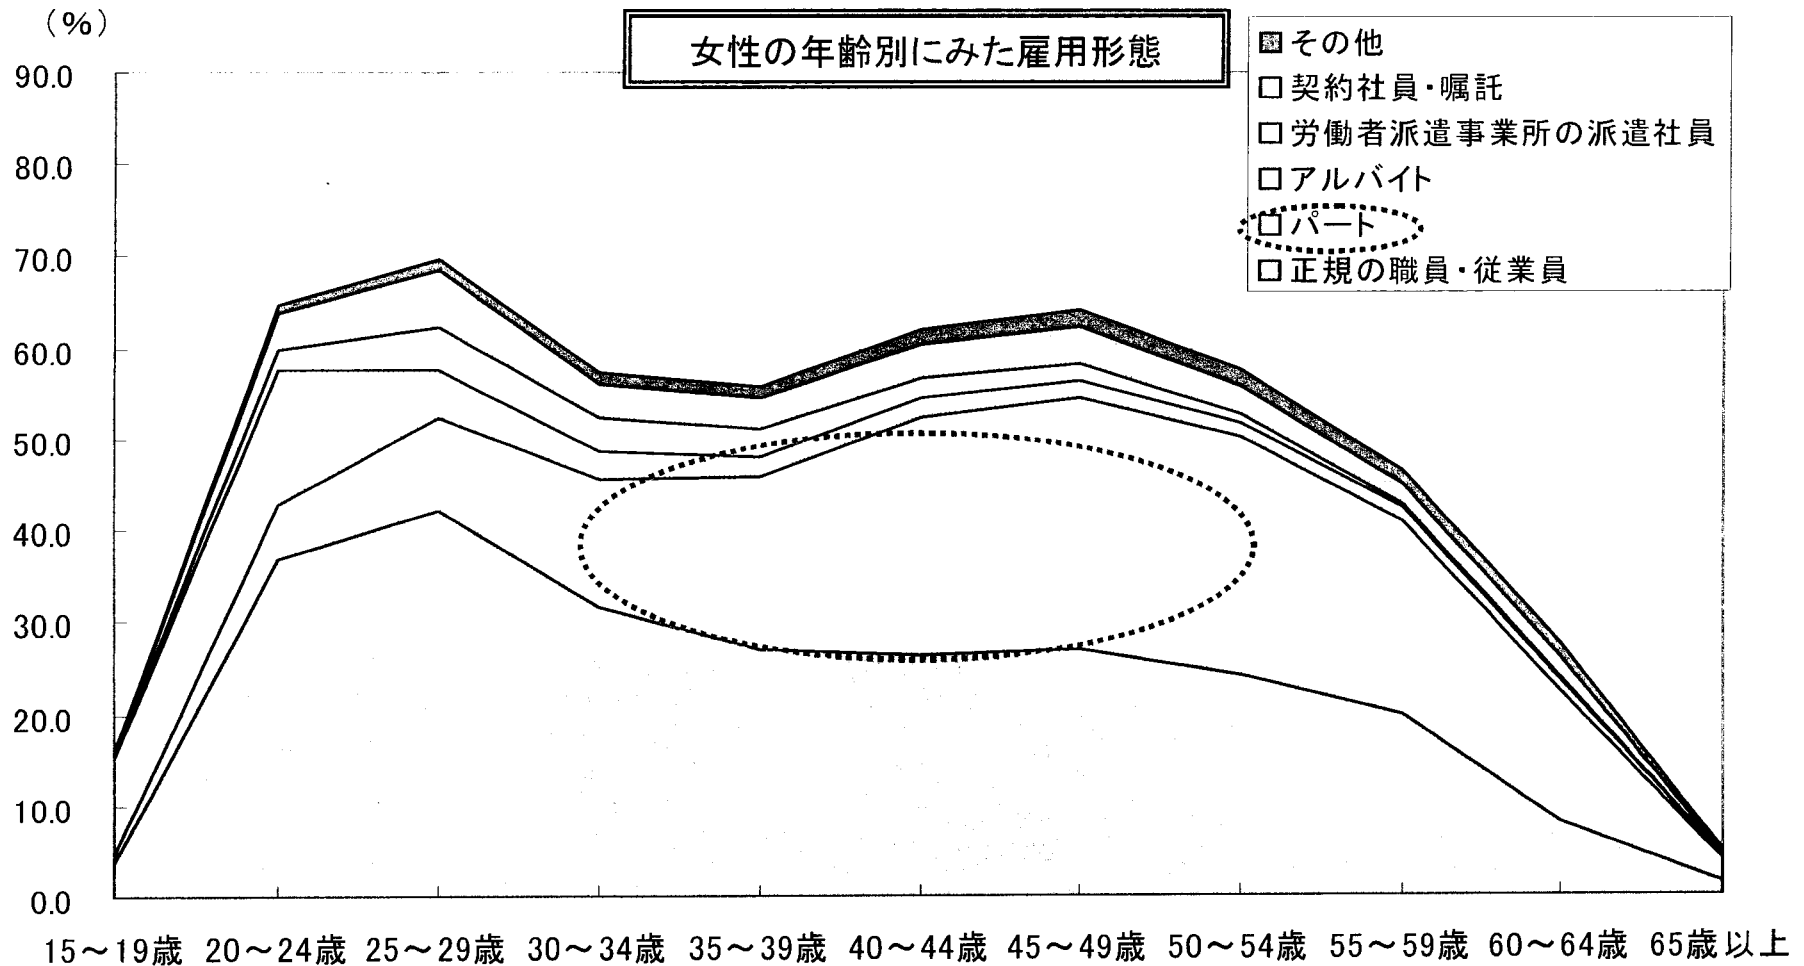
(%)

女性の年齢別にみた雇用形態

その他
契約社員・嘱託
労働者派遣事業所の派遣社員
アルバイト
パート
正規の職員・従業員

90.0
80.0
70.0
60.0
50.0
40.0
30.0
20.0
10.0
0.0

15～19歳 20～24歳 25～29歳 30～34歳 35～39歳 40～44歳 45～49歳 50～54歳 55～59歳 60～64歳 65歳以上